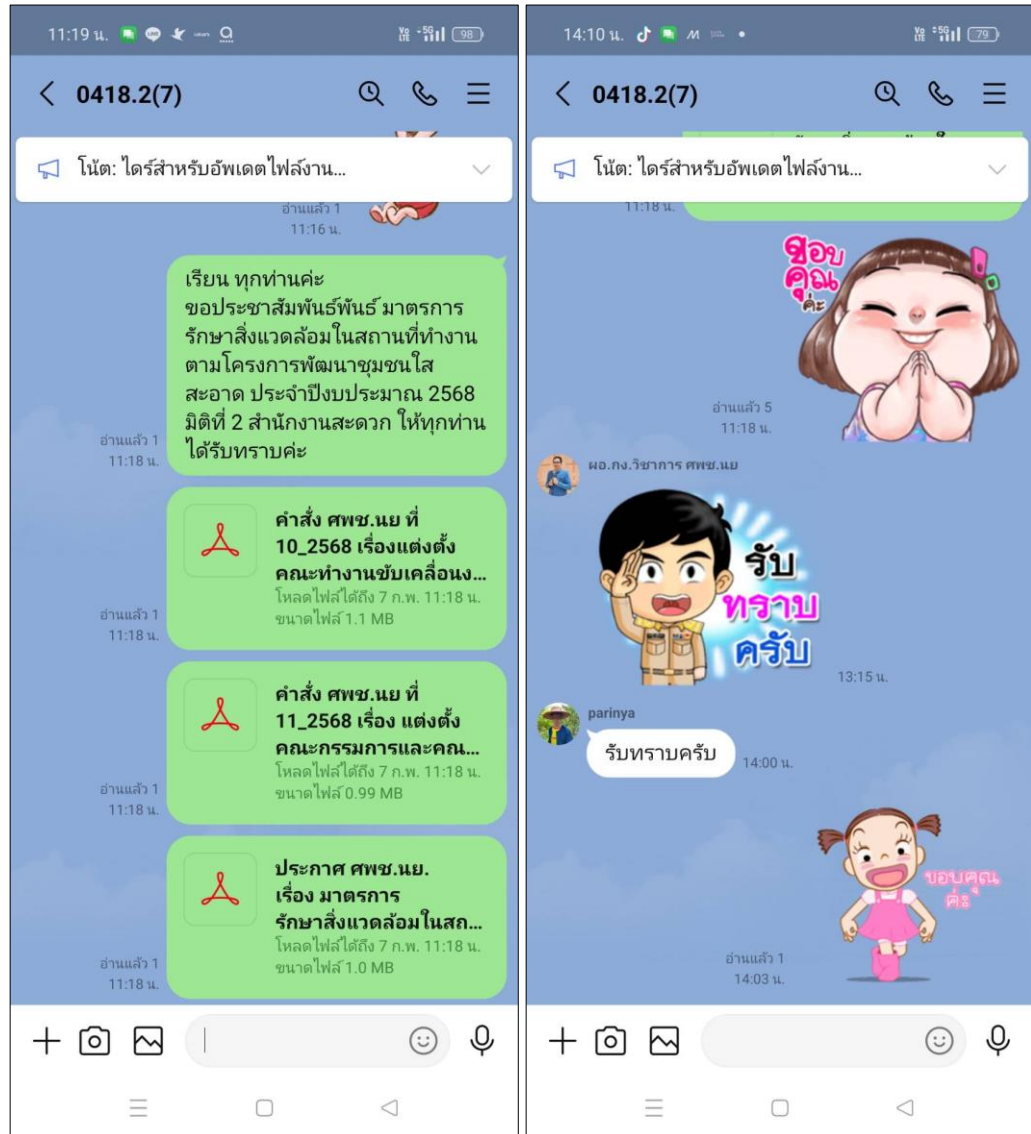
11:19 น. 98

< 0418.2(7)

โน้ต: ไดร์สำหรับอัพเดตไฟล์งาน...

อ่านแล้ว 1
11:16 น.

เรียน ทุกท่านค่ะ
ขอประชาสัมพันธ์พันธ์ มาตรการรักษาสิ่งแวดล้อมในสถานที่ทำงาน ตามโครงการพัฒนาชุมชนใสสะอาด ประจำปีงบประมาณ 2568 มิติที่ 2 สำนักงานสะดวก ให้ทุกท่านได้รับทราบค่ะ

อ่านแล้ว 1
11:18 น.

คำสั่ง ศพช.นย ที่ 10_2568 เรื่องแต่งตั้งคณะทำงานขับเคลื่อนง...
โหลดไฟล์ได้ถึง 7 ก.พ. 11:18 น.
ขนาดไฟล์ 1.1 MB

อ่านแล้ว 1
11:18 น.

คำสั่ง ศพช.นย ที่ 11_2568 เรื่อง แต่งตั้งคณะกรรมการและคณ...
โหลดไฟล์ได้ถึง 7 ก.พ. 11:18 น.
ขนาดไฟล์ 0.99 MB

อ่านแล้ว 1
11:18 น.

ประกาศ ศพช.นย. เรื่อง มาตรการรักษาสิ่งแวดล้อมในสถ...
โหลดไฟล์ได้ถึง 7 ก.พ. 11:18 น.
ขนาดไฟล์ 1.0 MB

อ่านแล้ว 1
11:18 น.

14:10 น. 79

< 0418.2(7)

โน้ต: ไดร์สำหรับอัพเดตไฟล์งาน...

11:18 น.

ขอบคุณค่ะ

อ่านแล้ว 5
11:18 น.

ผอ.กง.วิชาการ ศพช.นย

รับทราบครับ

13:15 น.

parinya

รับทราบครับ
14:00 น.

ขอบคุณค่ะ

อ่านแล้ว 1
14:03 น.